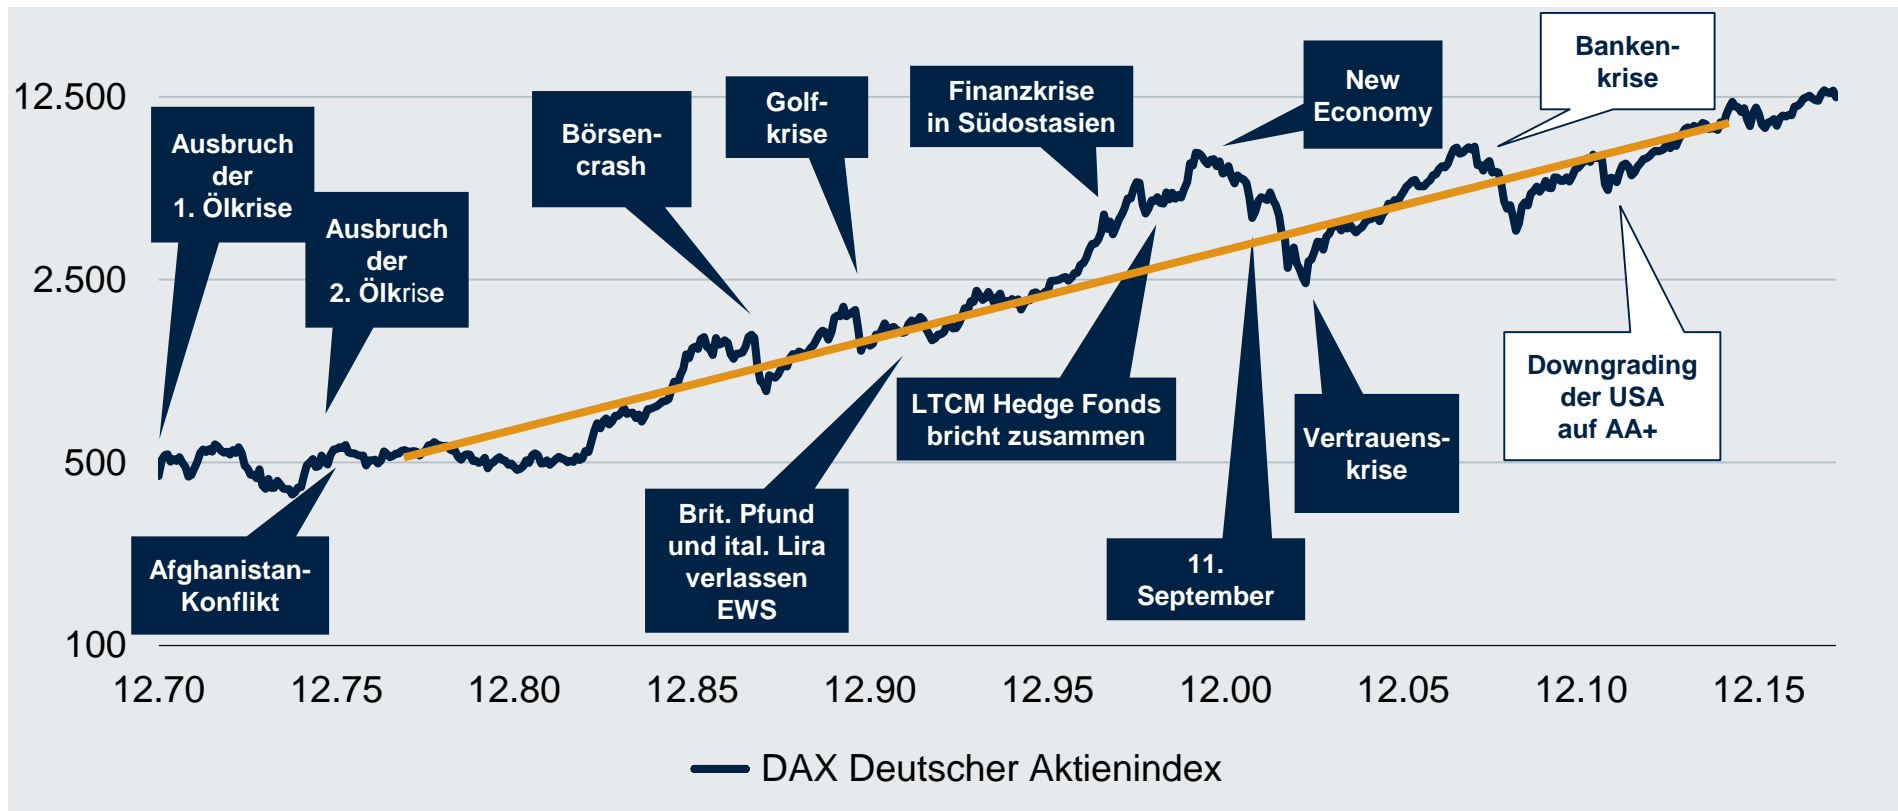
12.500
2.500
500
100

Ausbruch der 1. Ölkrise

Ausbruch der 2. Ölkrise

Börsen-crash

Golf-krise

Finanzkrise in Südostasien

New Economy

Banken-krise

Afghanistan-Konflikt

Brit. Pfund und ital. Lira verlassen EWS

LTCM Hedge Fonds bricht zusammen

11. September

Vertrauens-krise

Downgrading der USA auf AA+

12.70 12.75 12.80 12.85 12.90 12.95 12.00 12.05 12.10 12.15

DAX Deutscher Aktienindex